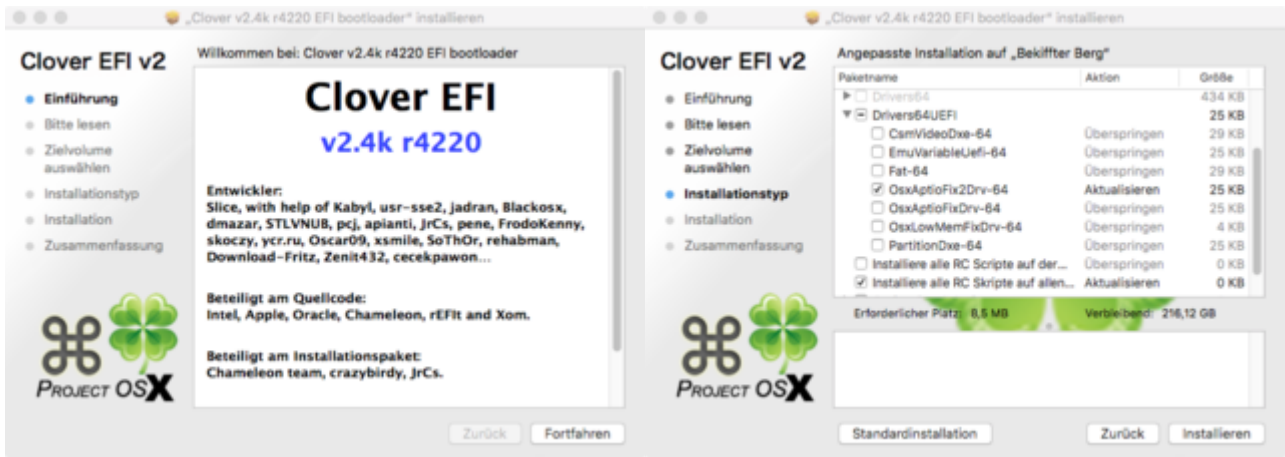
„Clover v2.4k r4220 EFI bootloader" installieren

Clover EFI v2

Einführung
Bitte lesen
Zielvolume auswählen
Installationstyp
Installation
Zusammenfassung

Willkommen bei: Clover v2.4k r4220 EFI bootloader

Clover EFI
v2.4k r4220

Entwickler:
Slice, with help of Kabyl, usr-sse2, jadran, Blackosx, dmazar, STLVNUB, pcj, apianti, JrCs, pene, FrodoKenny, skoczy, ycr.ru, Oscar09, xsmile, SoThOr, rehabman, Download-Fritz, Zenit432, cecekpawon...

Beteiligt am Quellcode:
Intel, Apple, Oracle, Chameleon, rEFIt and Xom.

Beteiligt am Installationspaket:
Chameleon team, crazybirdy, JrCs.

PROJECT OSX

Zurück
Fortfahren

„Clover v2.4k r4220 EFI bootloader" installieren

Clover EFI v2

Einführung
Bitte lesen
Zielvolume auswählen
Installationstyp
Installation
Zusammenfassung

Angepasste Installation auf „Bekiffter Berg"

| Paketname | Aktion | Größe |
|---|---|---|
| Drivers64 | | 434 KB |
| Drivers64UEFI | | 25 KB |
| CsmVideoDxe-64 | Überspringen | 29 KB |
| EmuVariableUefi-64 | Überspringen | 25 KB |
| Fat-64 | Überspringen | 29 KB |
| OsxAptioFix2Drv-64 | Aktualisieren | 25 KB |
| OsxAptioFixDrv-64 | Überspringen | 25 KB |
| OsxLowMemFixDrv-64 | Überspringen | 4 KB |
| PartitionDxe-64 | Überspringen | 25 KB |
| Installiere alle RC Scripte auf der... | Überspringen | 0 KB |
| Installiere alle RC Skripte auf allen... | Aktualisieren | 0 KB |

Erforderlicher Platz: 8,5 MB
Verbleibend: 216,12 GB

PROJECT OSX

Standardinstallation
Zurück
Installieren